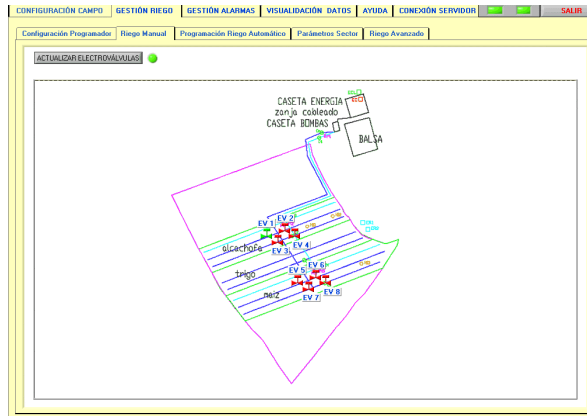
CONFIGURACIÓN CAMPO | GESTIÓN RIEGO | GESTIÓN ALARMAS | VISUALIDACIÓN DATOS | AYUDA | CONEXIÓN SERVIDOR | SALIR

Configuración Programador | Riego Manual | Programación Riego Automático | Parámetros Sector | Riego Avanzado

ACTUALIZAR ELECTROVÁLVULAS

CASETA ENERGIA
zanja cableado
CASETA BOMBAS

BALSA

EV 1
EV 2
EV 3
EV 4
alcachofa
trigo
EV 5
EV 6
EV 7
EV 8
maiz